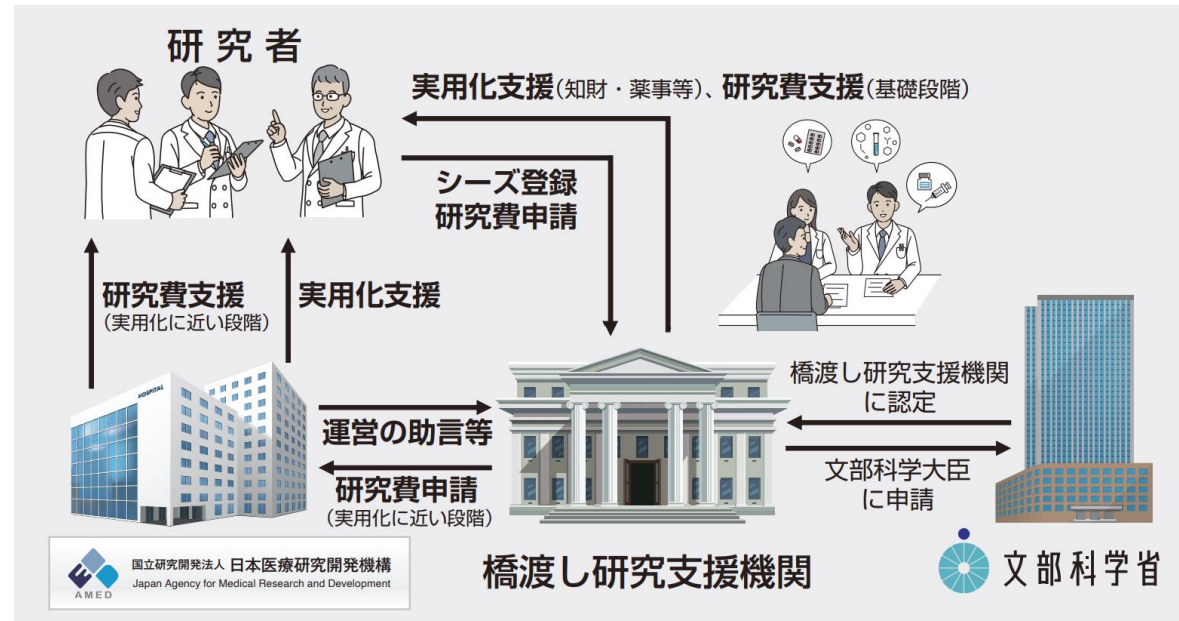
研究者

実用化支援（知財・薬事等）、研究費支援（基礎段階）

シーズ登録
研究費申請

研究費支援
（実用化に近い段階）

実用化支援

HOSPITAL

運営の助言等

研究費申請
（実用化に近い段階）

橋渡し研究支援機関
に認定

文部科学大臣
に申請

国立研究開発法人 日本医療研究開発機構
Japan Agency for Medical Research and Development
AMED

橋渡し研究支援機関

文部科学省